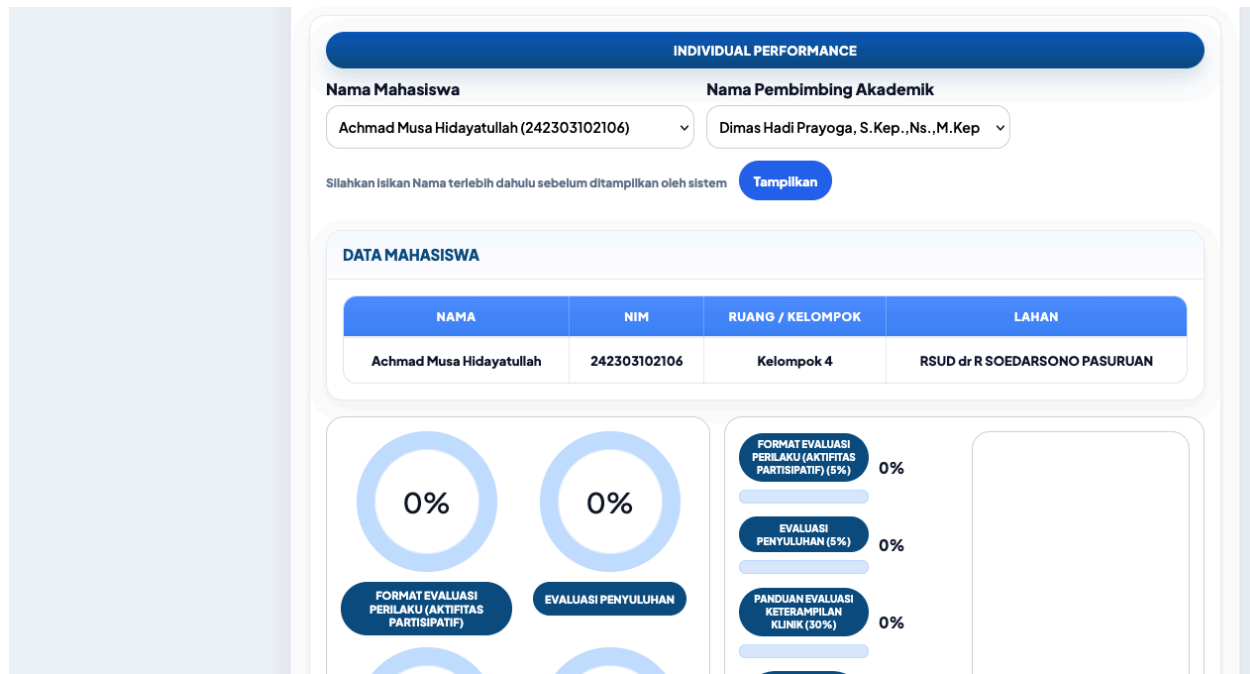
INDIVIDUAL PERFORMANCE

Nama Mahasiswa
Achmad Musa Hidayatullah (242303102106)

Nama Pembimbing Akademik
Dimas Hadi Prayoga, S.Kep.,Ns.,M.Kep

Silahkan isikan Nama terlebih dahulu sebelum ditampilkan oleh sistem

Tampilkan

DATA MAHASISWA

| NAMA | NIM | RUANG / KELOMPOK | LAHAN |
|---|---|---|---|
| Achmad Musa Hidayatullah | 242303102106 | Kelompok 4 | RSUD dr R SOEDARSONO PASURUAN |

0%

0%

FORMAT EVALUASI PERILAKU (AKTIFITAS PARTISIPATIF)

EVALUASI PENYULUHAN

FORMAT EVALUASI PERILAKU (AKTIFITAS PARTISIPATIF) (5%)
0%

EVALUASI PENYULUHAN (5%)
0%

PANDUAN EVALUASI KETERAMPILAN KLINIK (30%)
0%